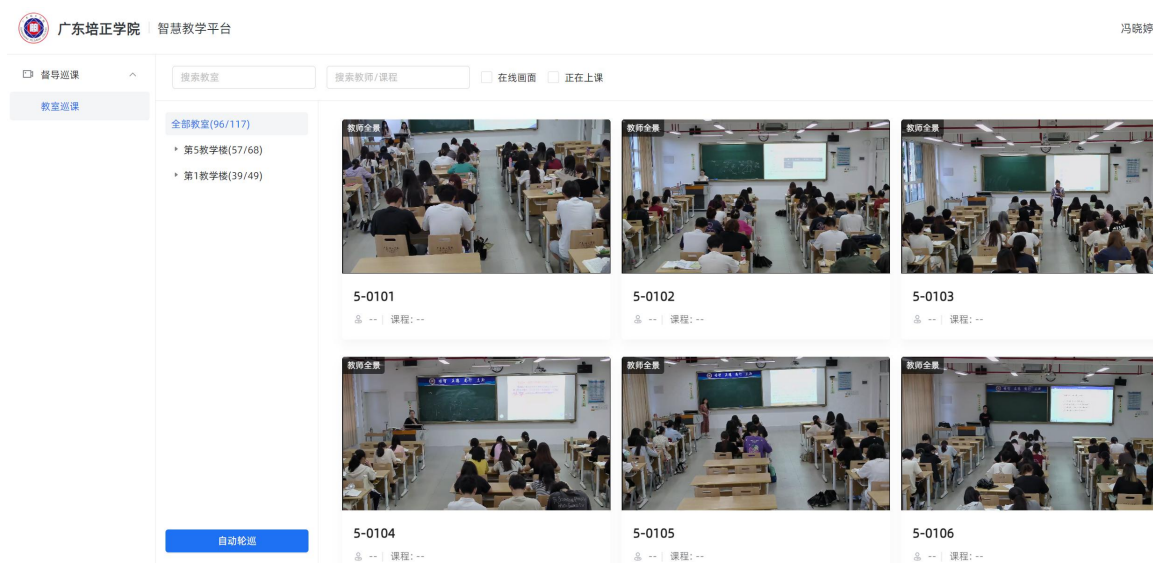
广东培正学院 | 智慧教学平台

冯晓婷

督导巡课

教室巡课

搜索教室

搜索教师/课程

在线画面

正在上课

全部教室(96/117)

第5教学楼(57/68)

第1教学楼(39/49)

自动轮巡

教师全景

5-0101

-- | 课程: --

教师全景

5-0102

-- | 课程: --

教师全景

5-0103

-- | 课程: --

教师全景

5-0104

-- | 课程: --

教师全景

5-0105

-- | 课程: --

教师全景

5-0106

-- | 课程: --